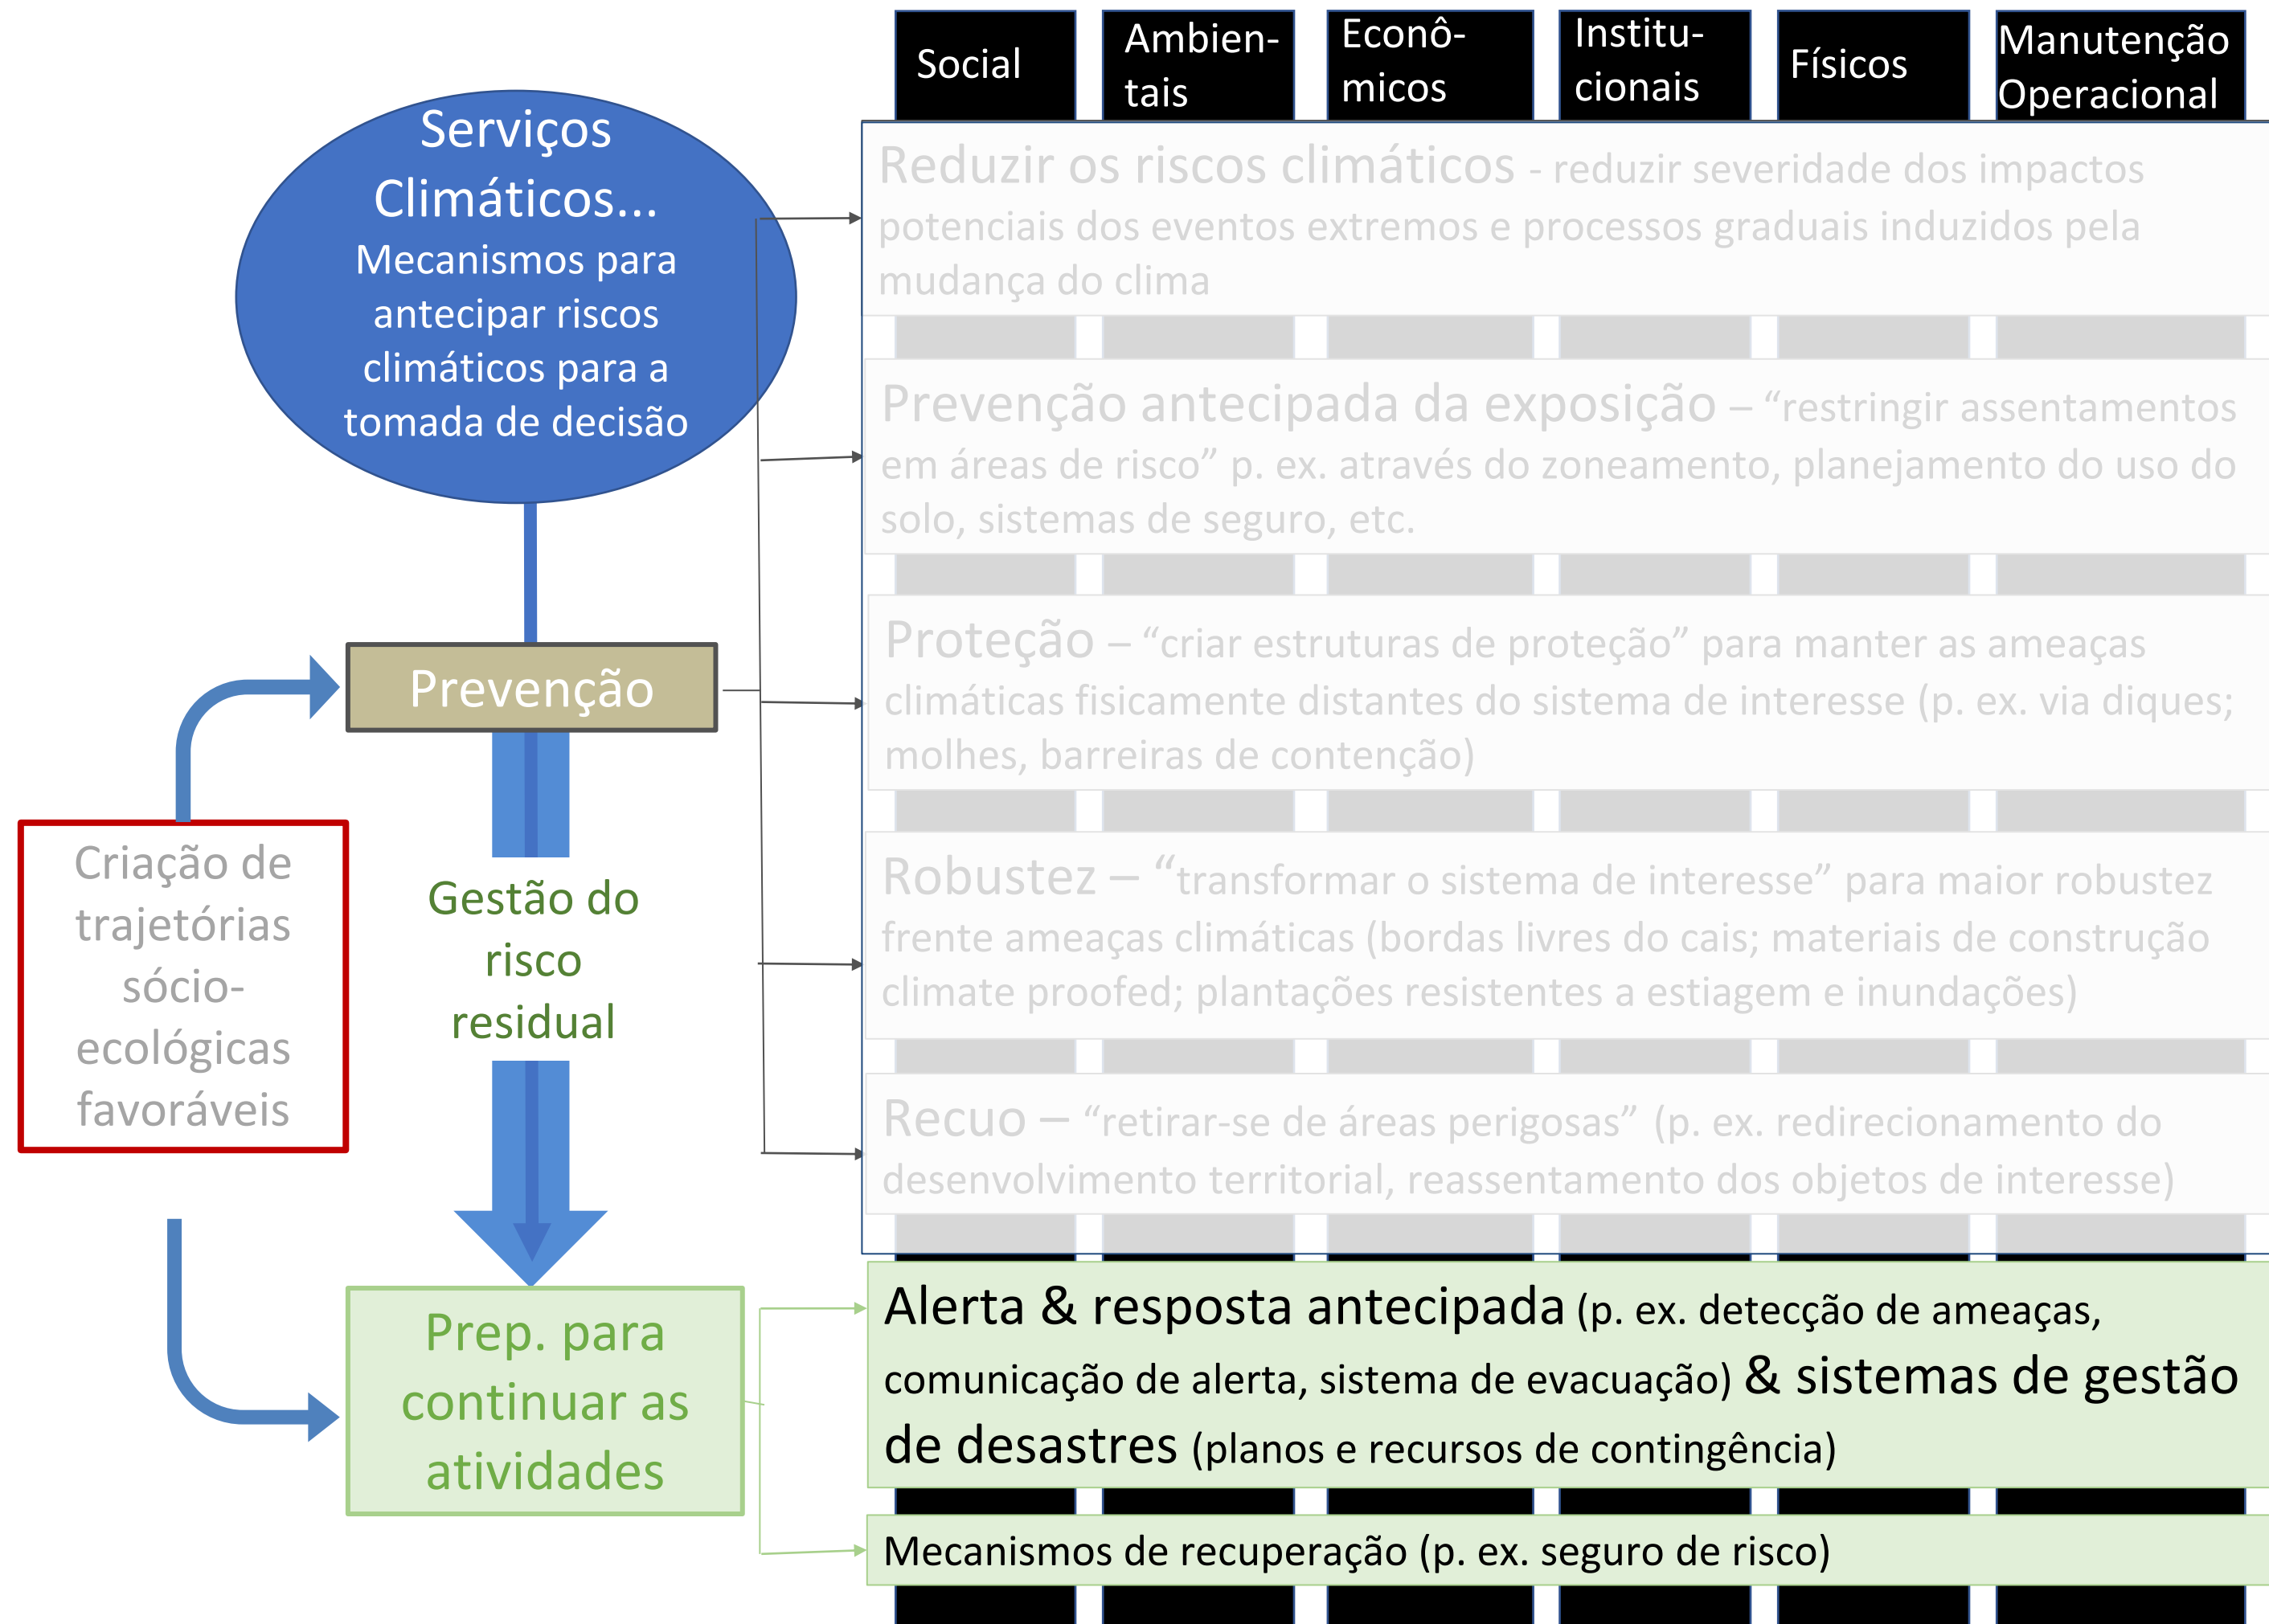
Social

Ambientais

Econômicos

Institucionais

Físicos

Manutenção Operacional

Serviços Climáticos...
Mecanismos para antecipar riscos climáticos para a tomada de decisão

Prevenção

Criação de trajetórias sócio-ecológicas favoráveis

Gestão do risco residual

Prep. para continuar as atividades

Reduzir os riscos climáticos - reduzir severidade dos impactos potenciais dos eventos extremos e processos graduais induzidos pela mudança do clima

Prevenção antecipada da exposição – “restringir assentamentos em áreas de risco” p. ex. através do zoneamento, planejamento do uso do solo, sistemas de seguro, etc.

Proteção – “criar estruturas de proteção” para manter as ameaças climáticas fisicamente distantes do sistema de interesse (p. ex. via diques; molhes, barreiras de contenção)

Robustez – “transformar o sistema de interesse” para maior robustez frente ameaças climáticas (bordas livres do cais; materiais de construção climate proofed; plantações resistentes a estiagem e inundações)

Recuo – “retirar-se de áreas perigosas” (p. ex. redirecionamento do desenvolvimento territorial, reassentamento dos objetos de interesse)

Alerta & resposta antecipada (p. ex. detecção de ameaças, comunicação de alerta, sistema de evacuação) & sistemas de gestão de desastres (planos e recursos de contingência)

Mecanismos de recuperação (p. ex. seguro de risco)